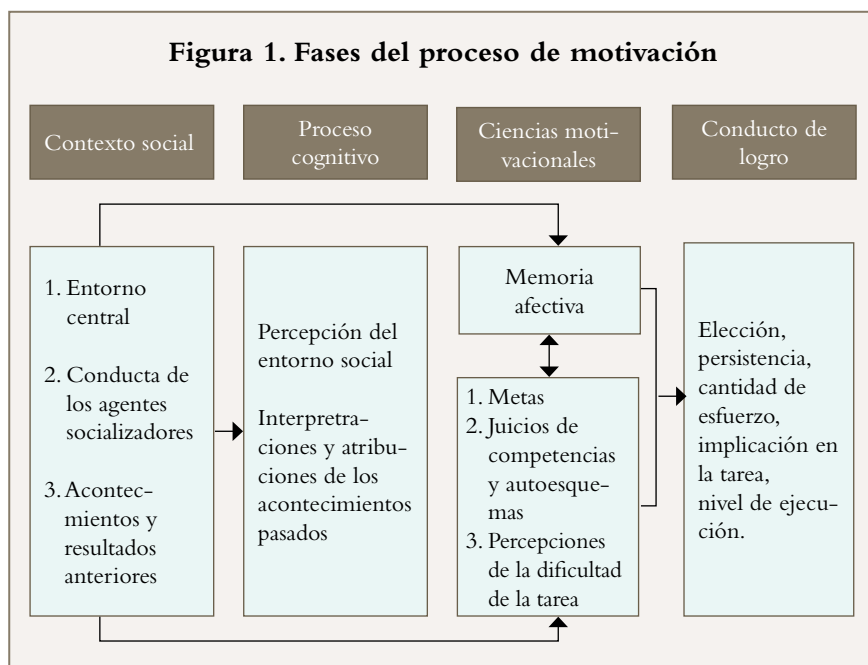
Figura 1. Fases del proceso de motivación

Contexto social

Proceso cognitivo

Ciencias motivacionales

Conducto de logro

1. Entorno central

2. Conducta de los agentes socializadores

3. Acontecimientos y resultados anteriores

Percepción del entorno social

Interpretraciones y atribuciones de los acontecimientos pasados

Memoria afectiva

1. Metas
2. Juicios de competencias y autoesquemas
3. Percepciones de la dificultad de la tarea

Elección, persistencia, cantidad de esfuerzo, implicación en la tarea, nivel de ejecución.